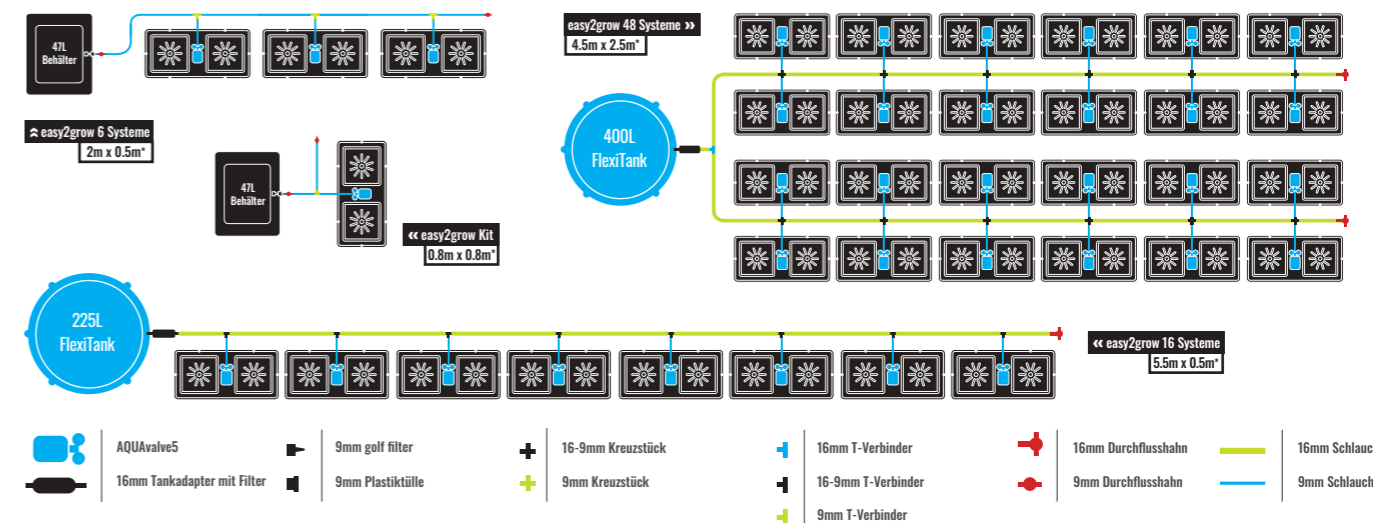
47L
Behälter

easy2grow 6 Systeme
2m x 0.5m*

47L
Behälter

easy2grow Kit
0.8m x 0.8m*

easy2grow 48 Systeme
4.5m x 2.5m*

400L
FlexiTank

225L
FlexiTank

easy2grow 16 Systeme
5.5m x 0.5m*

AQUAvalve5
16mm Tankadapter mit Filter
9mm golf filter
9mm Plastiktülle
16-9mm Kreuzstück
9mm Kreuzstück
16mm T-Verbinder
16-9mm T-Verbinder
9mm T-Verbinder
16mm Durchflusshahn
9mm Durchflusshahn
16mm Schlauch
9mm Schlauch